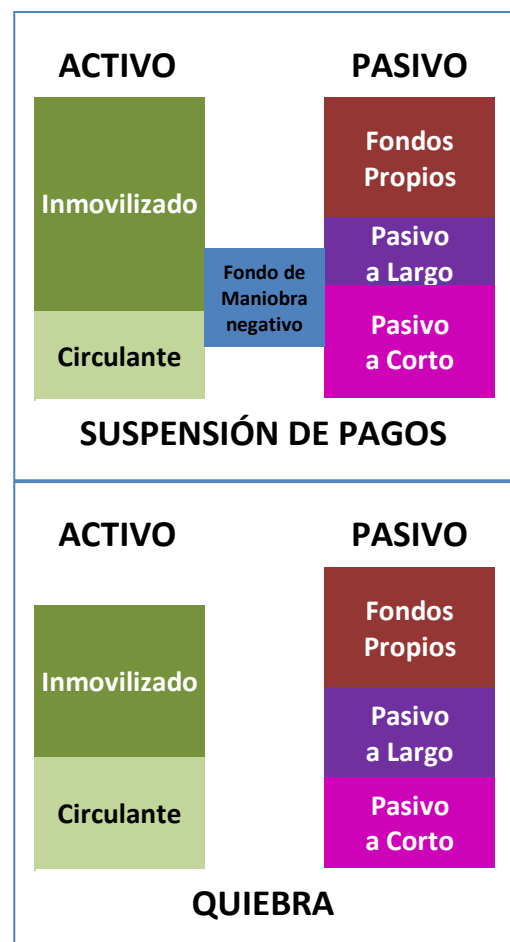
ACTIVO

PASIVO

Inmovilizado

Circulante

Fondo de Maniobra negativo

Fondos Propios

Pasivo a Largo

Pasivo a Corto

SUSPENSIÓN DE PAGOS

ACTIVO

PASIVO

Inmovilizado

Circulante

Fondos Propios

Pasivo a Largo

Pasivo a Corto

QUIEBRA